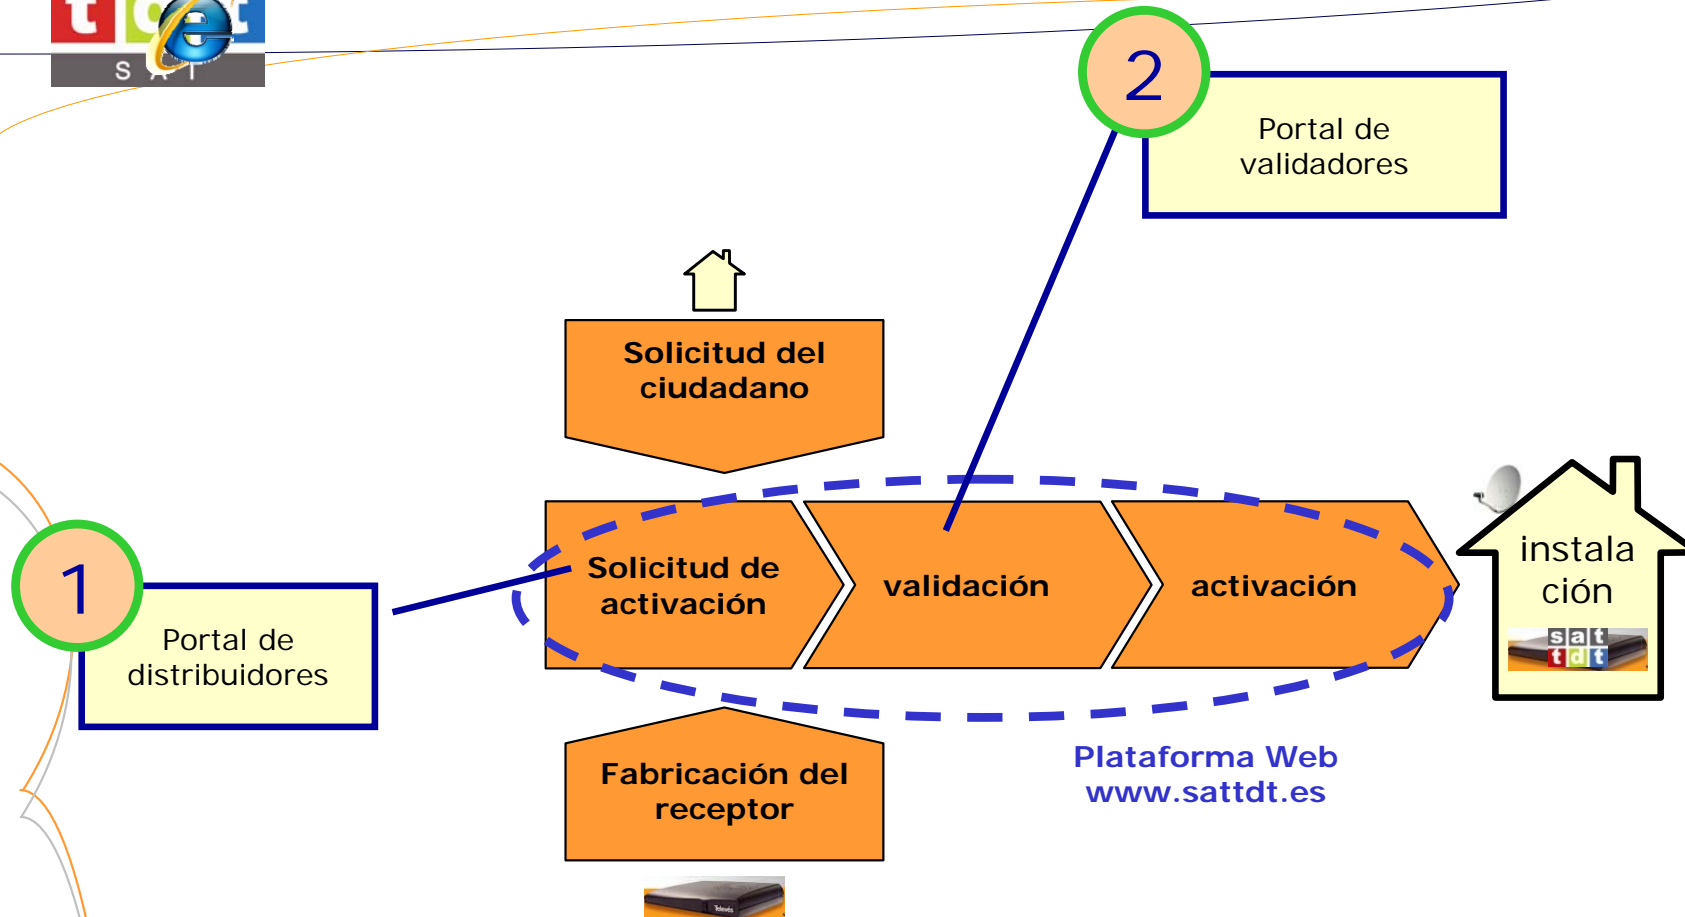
t d t
S A T

2

Portal de validadores

Solicitud del ciudadano

1

Portal de distribuidores

Solicitud de activación

validación

activación

instala ción

s a t
t d t

Fabricación del receptor

Plataforma Web
www.sattdt.es

Televés